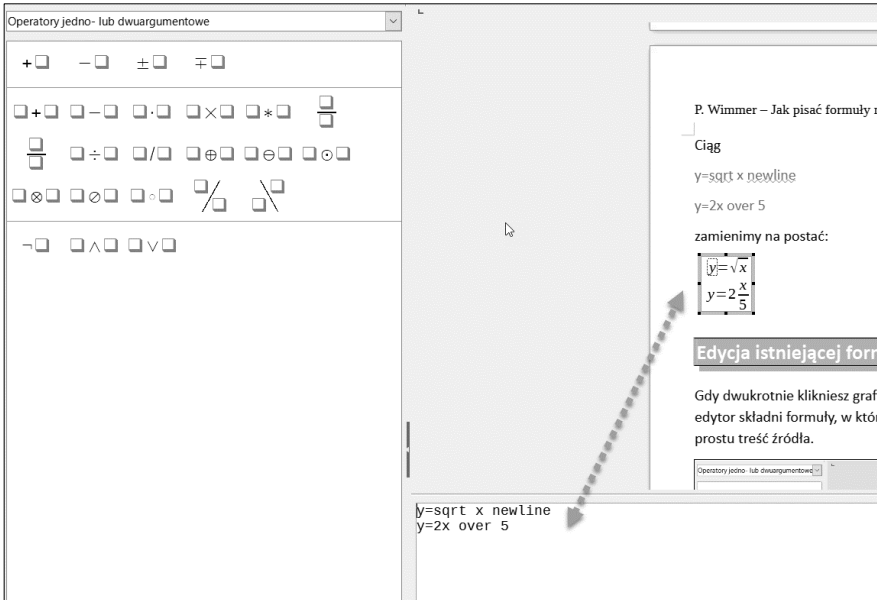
Operatory jedno- lub dwuargumentowe

+❑ −❑ ±❑ ∓❑

❑+❑ ❑−❑ ❑·❑ ❑×❑ ❑∗❑ $\frac{❑}{❑}$

$\frac{❑}{❑}$ ❑÷❑ ❑/❑ ❑⊕❑ ❑⊖❑ ❑⊙❑

❑⊗❑ ❑⊘❑ ❑∘❑ ❑/❑ ❑\❑

¬❑ ❑∧❑ ❑∨❑

P. Wimmer – Jak pisać formuły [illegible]

Ciąg

y=sqrt x newline

y=2x over 5

zamienimy na postać:

$y=\sqrt{x}$
$y=2\frac{x}{5}$

Edycja istniejącej for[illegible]

Gdy dwukrotnie klikniesz graf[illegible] edytor składni formuły, w któ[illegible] prostu treść źródła.

Operatory jedno- lub dwuargumentowe

y=sqrt x newline
y=2x over 5